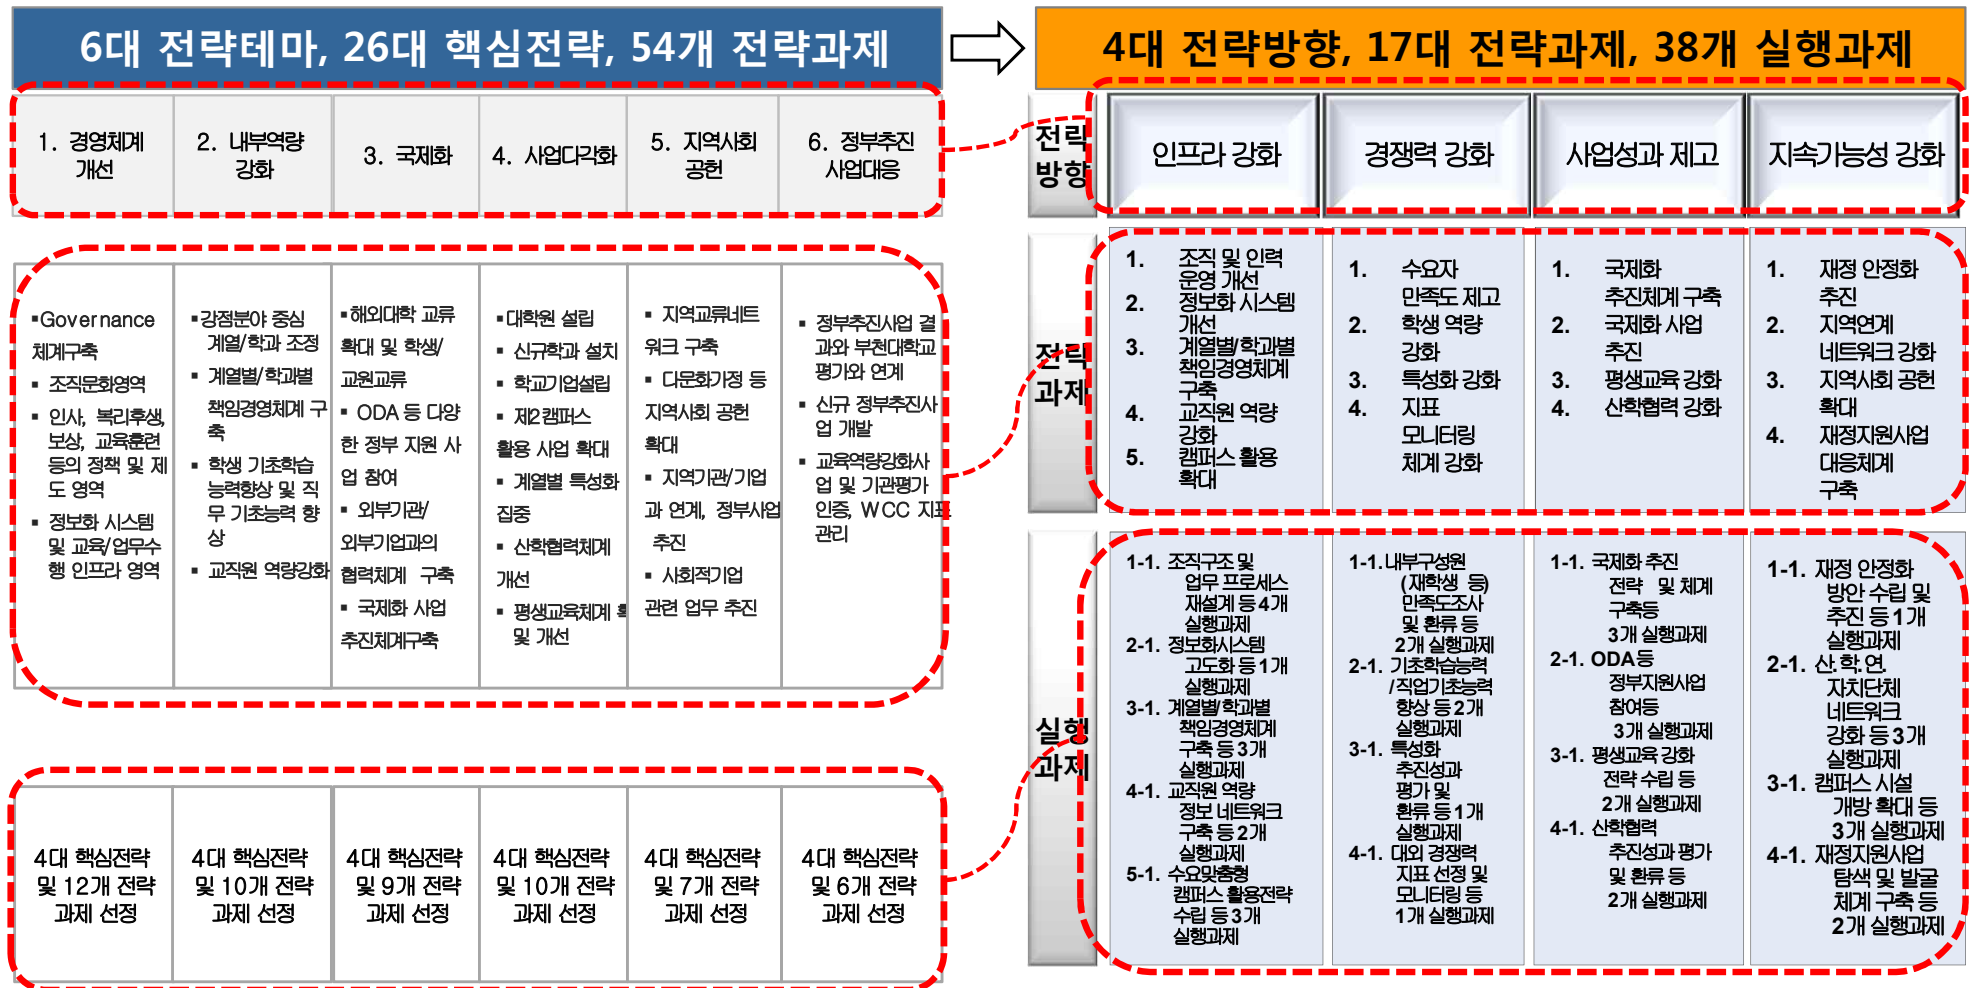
6대 전략테마, 26대 핵심전략, 54개 전략과제

4대 전략방향, 17대 전략과제, 38개 실행과제

| 1. 경영체계 개선 | 2. 내부역량 강화 | 3. 국제화 | 4. 사업다각화 | 5. 지역사회 공헌 | 6. 정부추진 사업대응 |
|---|---|---|---|---|---|
| ▪Governance 체계구축 ▪ 조직문화영역 ▪ 인사, 복리후생, 보상, 교육훈련 등의 정책 및 제도 영역 ▪ 정보화 시스템 및 교육/업무수행 인프라 영역 | ▪강점분야 중심 계열/학과 조정 ▪ 계열별/학과별 책임경영체계 구축 ▪ 학생 기초학습 능력향상 및 직무 기초능력 향상 ▪ 교직원 역량강화 | ▪해외대학 교류 확대 및 학생/교원교류 ▪ ODA 등 다양한 정부 지원 사업 참여 ▪ 외부기관/외부기업과의 협력체계 구축 ▪ 국제화 사업 추진체계구축 | ▪대학원 설립 ▪ 신규학과 설치 ▪ 학교기업설립 ▪ 제2캠퍼스 활용 사업 확대 ▪ 계열별 특성화 집중 ▪ 산학협력체계 개선 ▪ 평생교육체계 확 및 개선 | ▪ 지역교류네트워크 구축 ▪ 다문화가정 등 지역사회 공헌 확대 ▪ 지역기관/기업과 연계, 정부사업 추진 ▪ 사회적기업 관련 업무 추진 | ▪ 정부추진사업 결과와 부천대학교 평가와 연계 ▪ 신규 정부추진사업 개발 ▪ 교육역량강화사업 및 기관평가 인증, WCC 지표 관리 |
| 4대 핵심전략 및 12개 전략 과제 선정 | 4대 핵심전략 및 10개 전략 과제 선정 | 4대 핵심전략 및 9개 전략 과제 선정 | 4대 핵심전략 및 10개 전략 과제 선정 | 4대 핵심전략 및 7개 전략 과제 선정 | 4대 핵심전략 및 6개 전략 과제 선정 |

| | 인프라 강화 | 경쟁력 강화 | 사업성과 제고 | 지속가능성 강화 |
|---|---|---|---|---|
| 전략방향 | | | | |
| 전략과제 | 1. 조직 및 인력 운영 개선 2. 정보화 시스템 개선 3. 계열별/학과별 책임경영체계 구축 4. 교직원 역량 강화 5. 캠퍼스 활용 확대 | 1. 수요자 만족도 제고 2. 학생 역량 강화 3. 특성화 강화 4. 지표 모니터링 체계 강화 | 1. 국제화 추진체계 구축 2. 국제화 사업 추진 3. 평생교육 강화 4. 산학협력 강화 | 1. 재정 안정화 추진 2. 지역연계 네트워크 강화 3. 지역사회 공헌 확대 4. 재정지원사업 대응체계 구축 |
| 실행과제 | 1-1. 조직구조 및 업무 프로세스 재설계 등 4개 실행과제 2-1. 정보화시스템 고도화 등 1개 실행과제 3-1. 계열별/학과별 책임경영체계 구축 등 3개 실행과제 4-1. 교직원 역량 정보 네트워크 구축 등 2개 실행과제 5-1. 수요맞춤형 캠퍼스 활용전략 수립 등 3개 실행과제 | 1-1.내부구성원 (재학생 등) 만족도조사 및 환류 등 2개 실행과제 2-1. 기초학습능력 /직업기초능력 향상 등 2개 실행과제 3-1. 특성화 추진성과 평가 및 환류 등 1개 실행과제 4-1. 대외 경쟁력 지표 선정 및 모니터링 등 1개 실행과제 | 1-1. 국제화 추진 전략 및 체계 구축등 3개 실행과제 2-1. ODA등 정부지원사업 참여등 3개 실행과제 3-1. 평생교육 강화 전략 수립 등 2개 실행과제 4-1. 산학협력 추진성과 평가 및 환류 등 2개 실행과제 | 1-1. 재정 안정화 방안 수립 및 추진 등 1개 실행과제 2-1. 산.학.연. 자치단체 네트워크 강화 등 3개 실행과제 3-1. 캠퍼스 시설 개방 확대 등 3개 실행과제 4-1. 재정지원사업 탐색 및 발굴 체계 구축 등 2개 실행과제 |